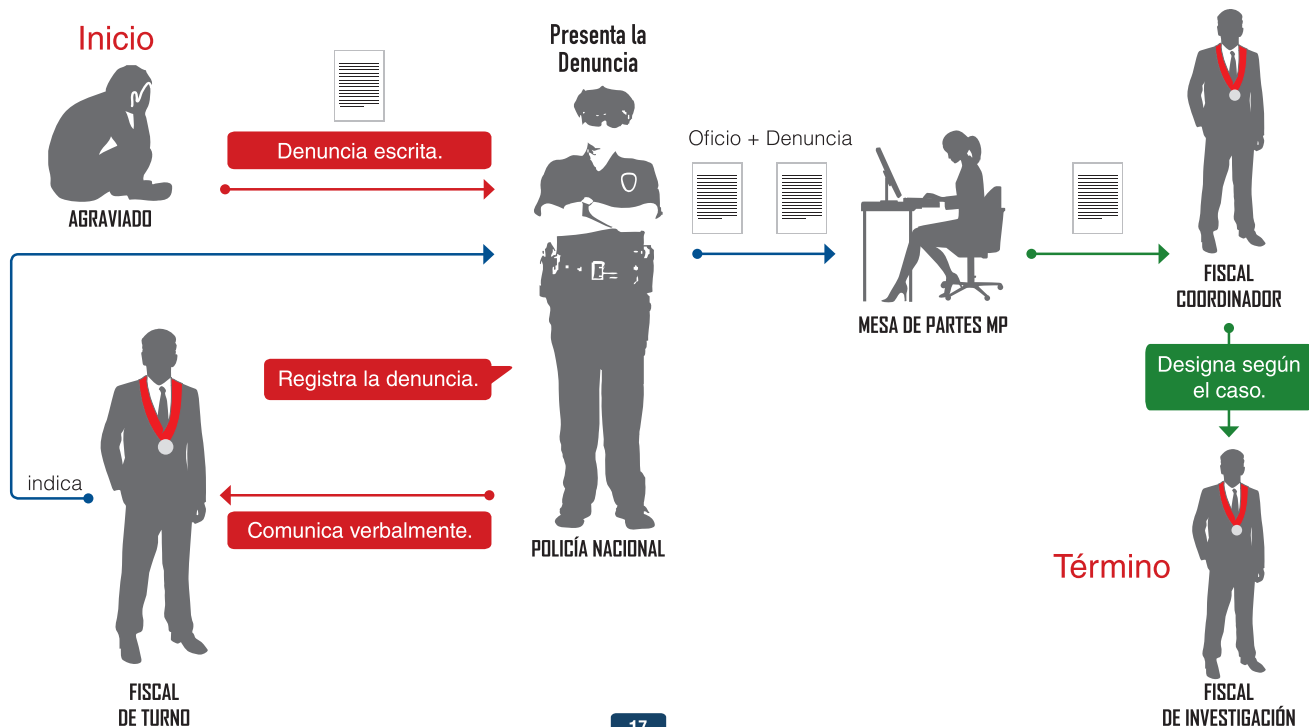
Inicio

AGRAVIADO

Denuncia escrita.

Presenta la Denuncia

Oficio + Denuncia

MESA DE PARTES MP

FISCAL COORDINADOR

Designa según el caso.

Registra la denuncia.

indica

Comunica verbalmente.

POLICÍA NACIONAL

Término

FISCAL DE TURNO

FISCAL DE INVESTIGACIÓN

17